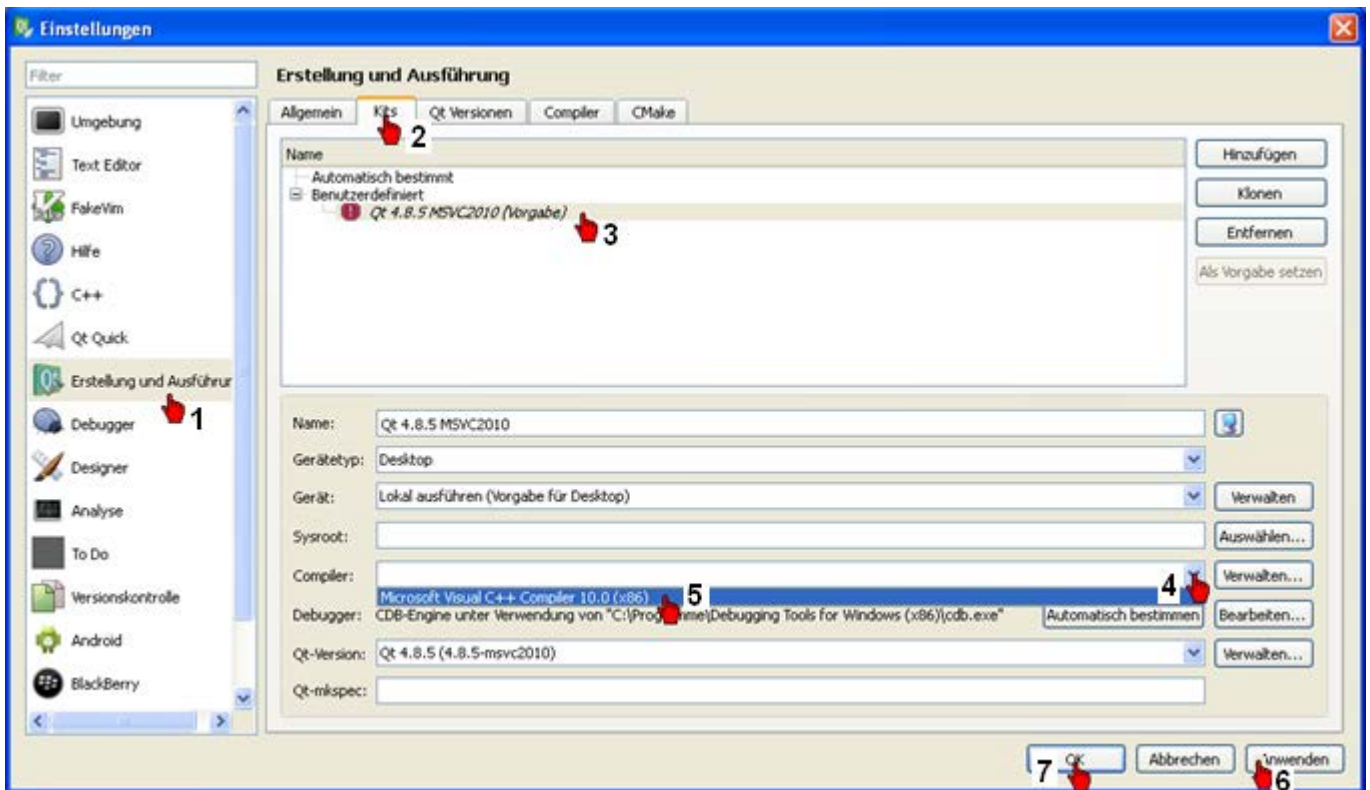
Einstellungen

Filter

Umgebung
Text Editor
FakeVim
Hilfe
C++
Qt Quick
Erstellung und Ausführur
Debugger
Designer
Analyse
To Do
Versionskontrolle
Android
BlackBerry

1

Erstellung und Ausführung

Allgemein | Kits | Qt Versionen | Compiler | CMake

2

Name
Automatisch bestimmt
Benutzerdefiniert
Qt 4.8.5 MSVC2010 (Vorgabe)

3

Hinzufügen
Klonen
Entfernen
Als Vorgabe setzen

Name: Qt 4.8.5 MSVC2010
Gerätetyp: Desktop
Gerät: Lokal ausführen (Vorgabe für Desktop) Verwalten
Sysroot: Auswählen...
Compiler: Verwalten...
Microsoft Visual C++ Compiler 10.0 (x86)

5

4

Debugger: CDB-Engine unter Verwendung von "C:\Prog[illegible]me\Debugging Tools for Windows (x86)\cdb.exe" Automatisch bestimmen Bearbeiten...
Qt-Version: Qt 4.8.5 (4.8.5-msvc2010) Verwalten...
Qt-mkspec:

OK Abbrechen Anwenden

7

6